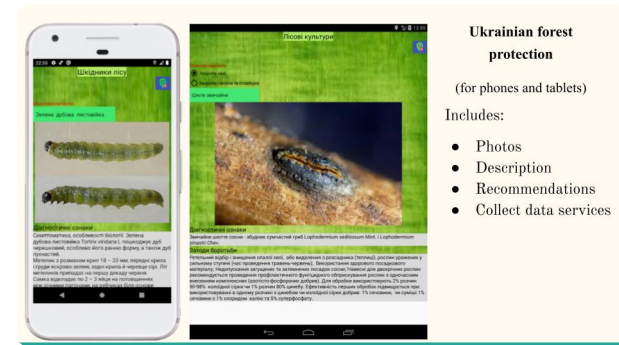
22:55

Шкідники лісу

Зелена дубова листовійка

Діагностичні ознаки

Симптоматика, особливості біології. Зелена дубова листовійка Tortrix viridana L. пошкоджує дуб черешчатий, особливо його ранню форму, а також дуб пухнастий.

Метелик з розмахом крил 18 – 23 мм; передні крила і груди яскраво зелені, задні крила й черевце сірі. Літ метеликів припадає на першу декаду червня.

Самка відкладає по 2 – 3 яйця на потовщення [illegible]

12:08

Лісові культури

Звичайне шютте сосни

Діагностичні ознаки

Звичайне шютте сосни - збудник сумчастий гриб Lophodermium seditiosum Mint. i Lophodermium pinastri Chev.

Заходи боротьби

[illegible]

Ukrainian forest protection

(for phones and tablets)

Includes:

• Photos
• Description
• Recommendations
• Collect data services